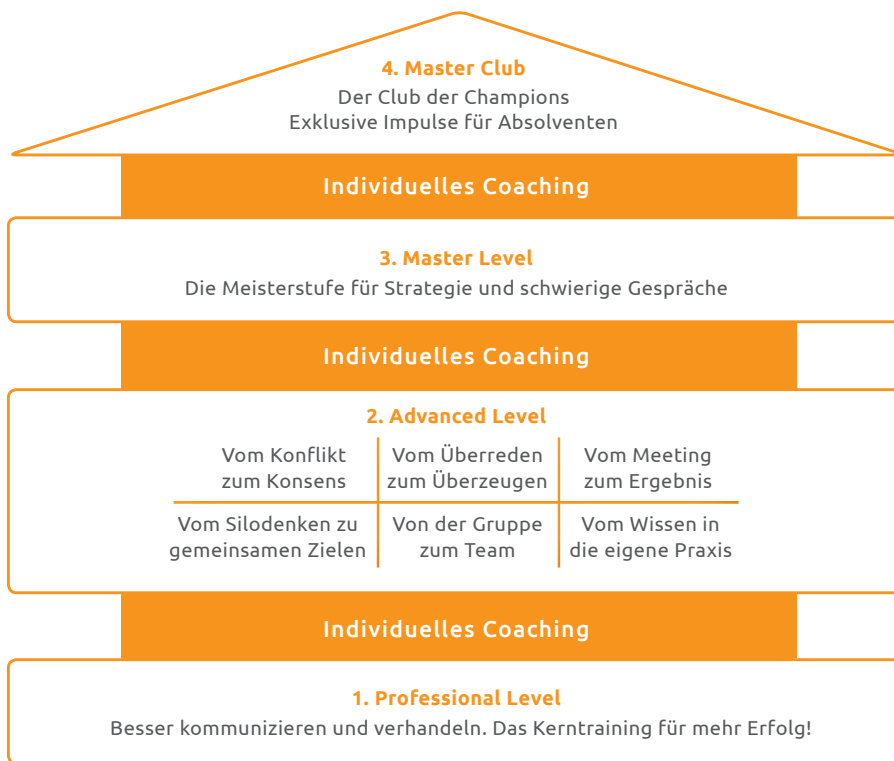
4. Master Club
Der Club der Champions
Exklusive Impulse für Absolventen

Individuelles Coaching

3. Master Level
Die Meisterstufe für Strategie und schwierige Gespräche

Individuelles Coaching

2. Advanced Level

| Vom Konflikt zum Konsens | Vom Überreden zum Überzeugen | Vom Meeting zum Ergebnis |
|---|---|---|
| Vom Silodenken zu gemeinsamen Zielen | Von der Gruppe zum Team | Vom Wissen in die eigene Praxis |

Individuelles Coaching

1. Professional Level
Besser kommunizieren und verhandeln. Das Kerntraining für mehr Erfolg!